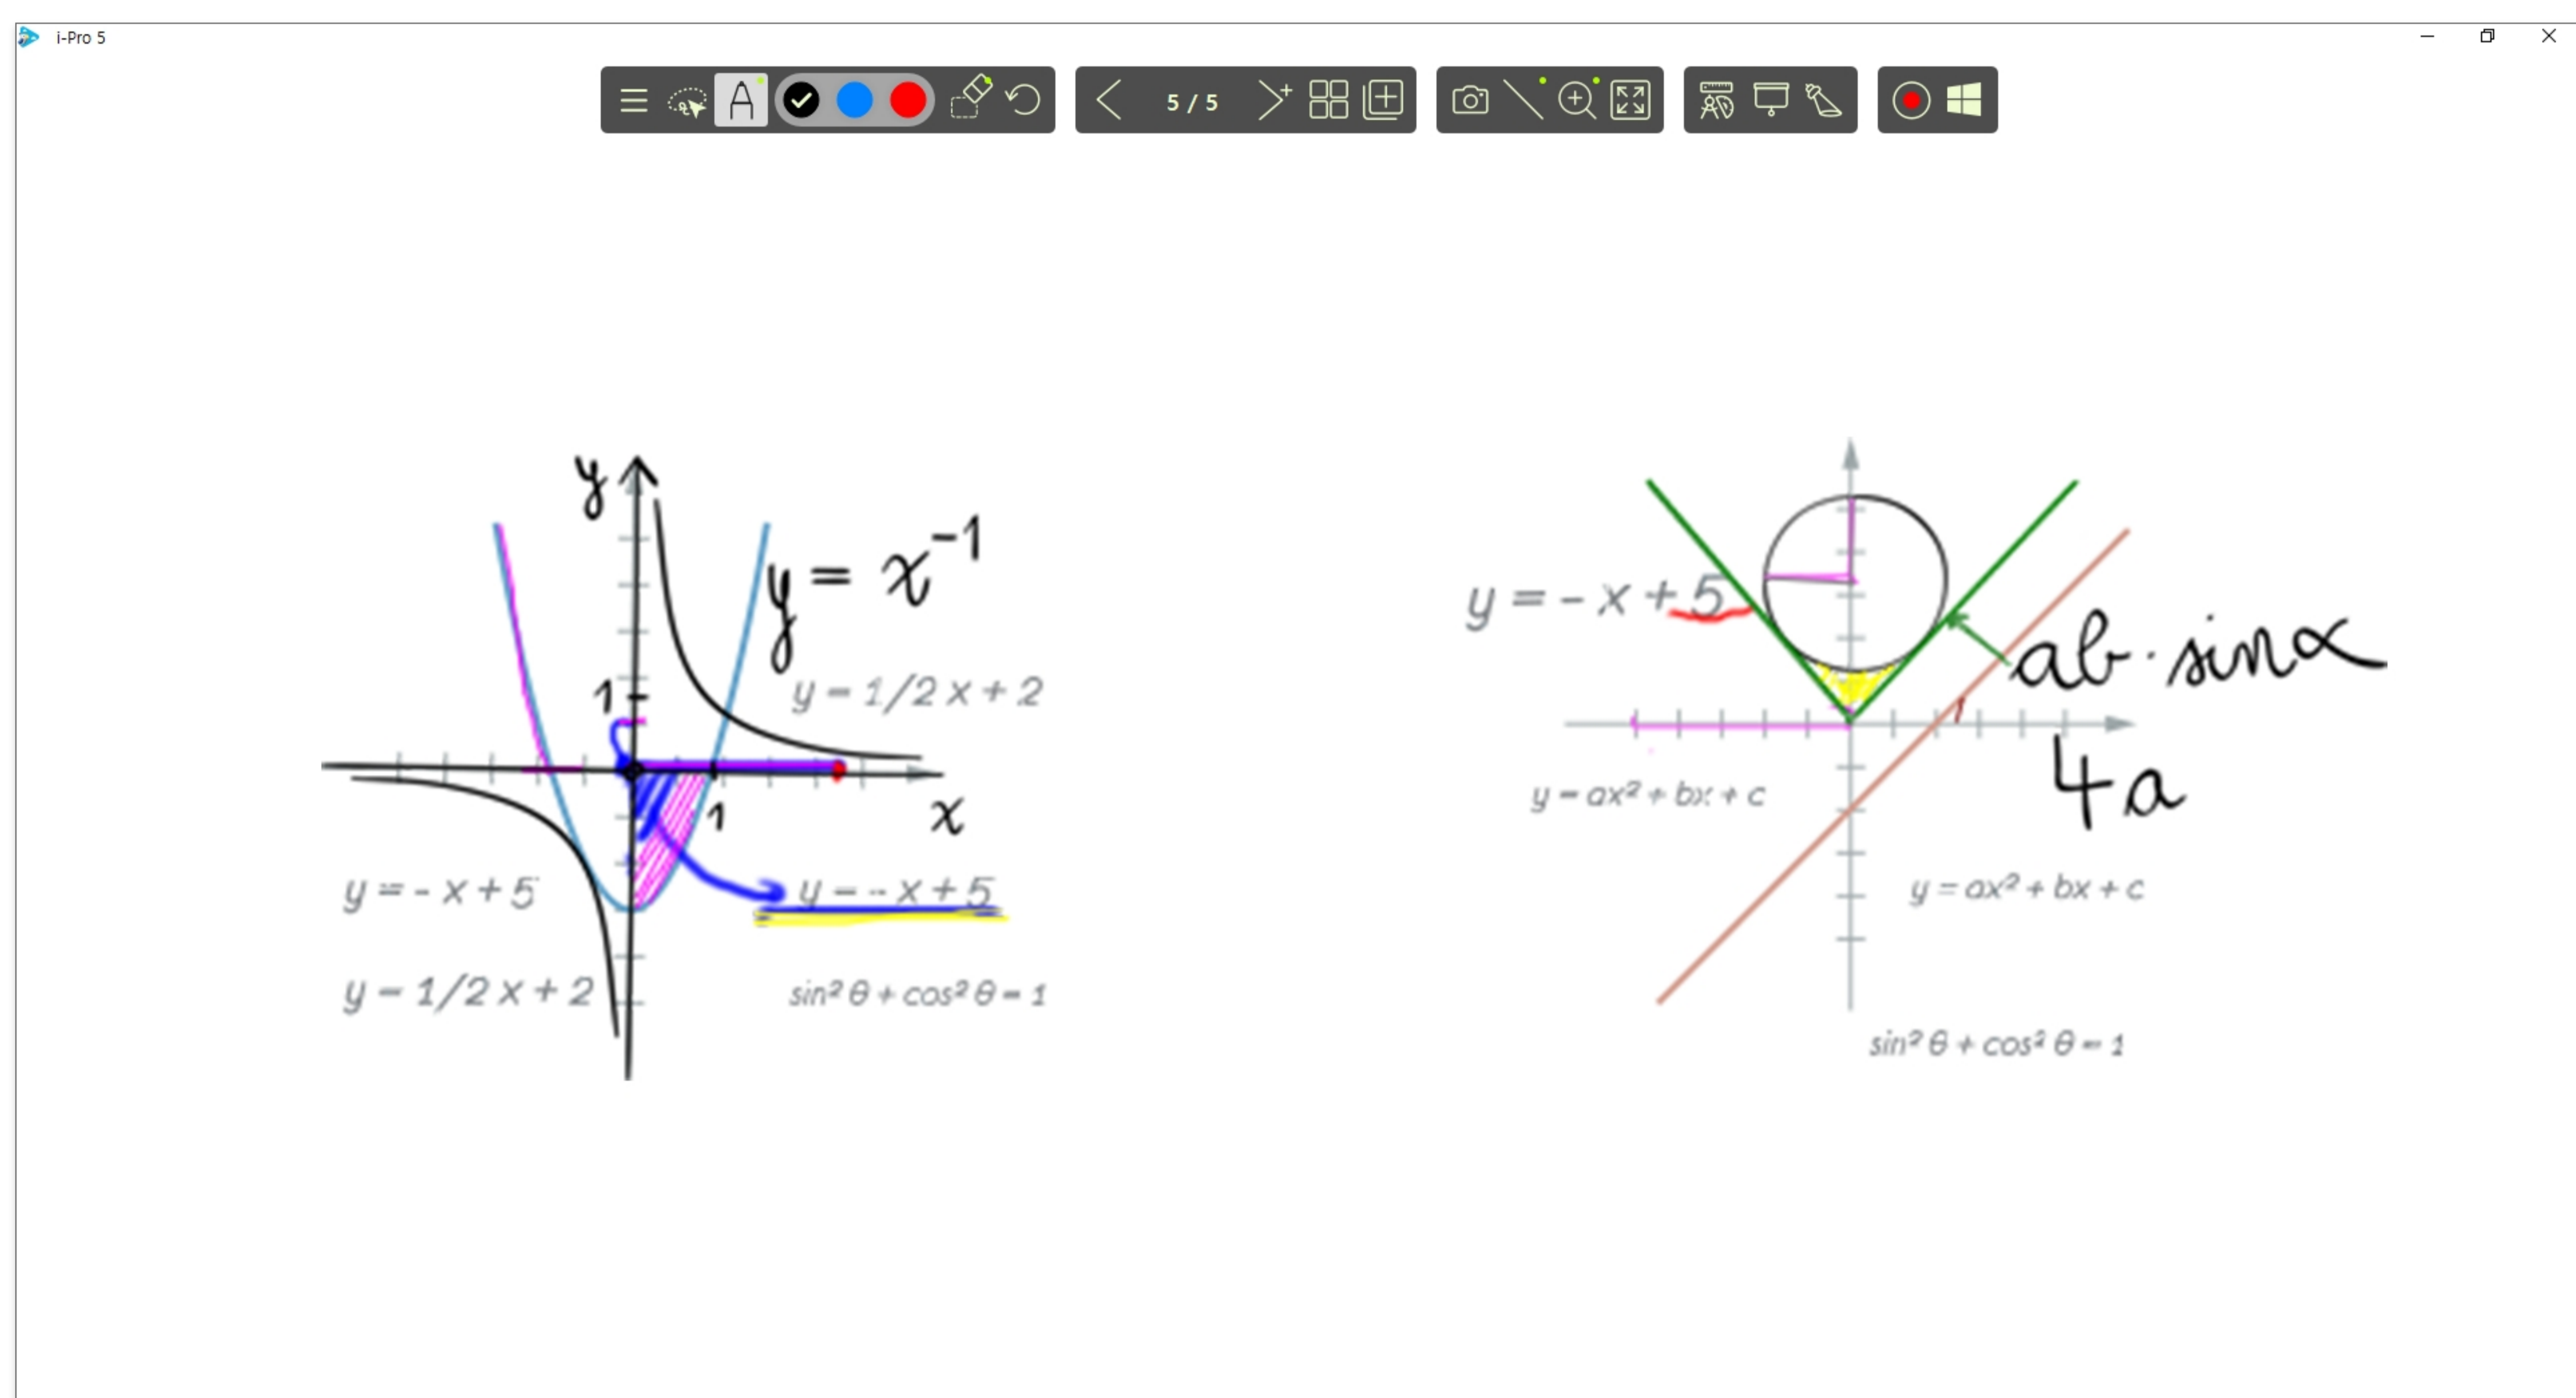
i-Pro 5

5 / 5

$y$

$y = x^{-1}$

$y = 1/2\,x + 2$

1

1

$x$

$y = -x + 5$

$y = -x + 5$

$y = 1/2\,x + 2$

$\sin^2\theta + \cos^2\theta = 1$

$y = -x + 5$

$ab \cdot \sin\alpha$

$4a$

$y = ax^2 + bx + c$

$y = ax^2 + bx + c$

$\sin^2\theta + \cos^2\theta = 1$